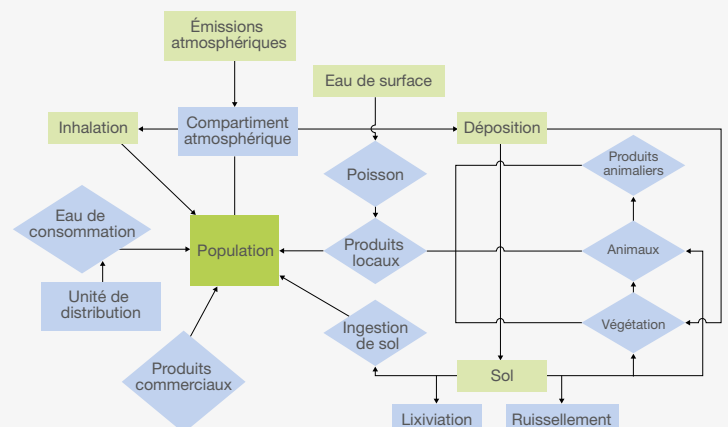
Émissions atmosphériques

Eau de surface

Inhalation

Compartiment atmosphérique

Déposition

Poisson

Produits animaliers

Eau de consommation

Population

Produits locaux

Animaux

Unité de distribution

Ingestion de sol

Végétation

Produits commerciaux

Sol

Lixiviation

Ruissellement